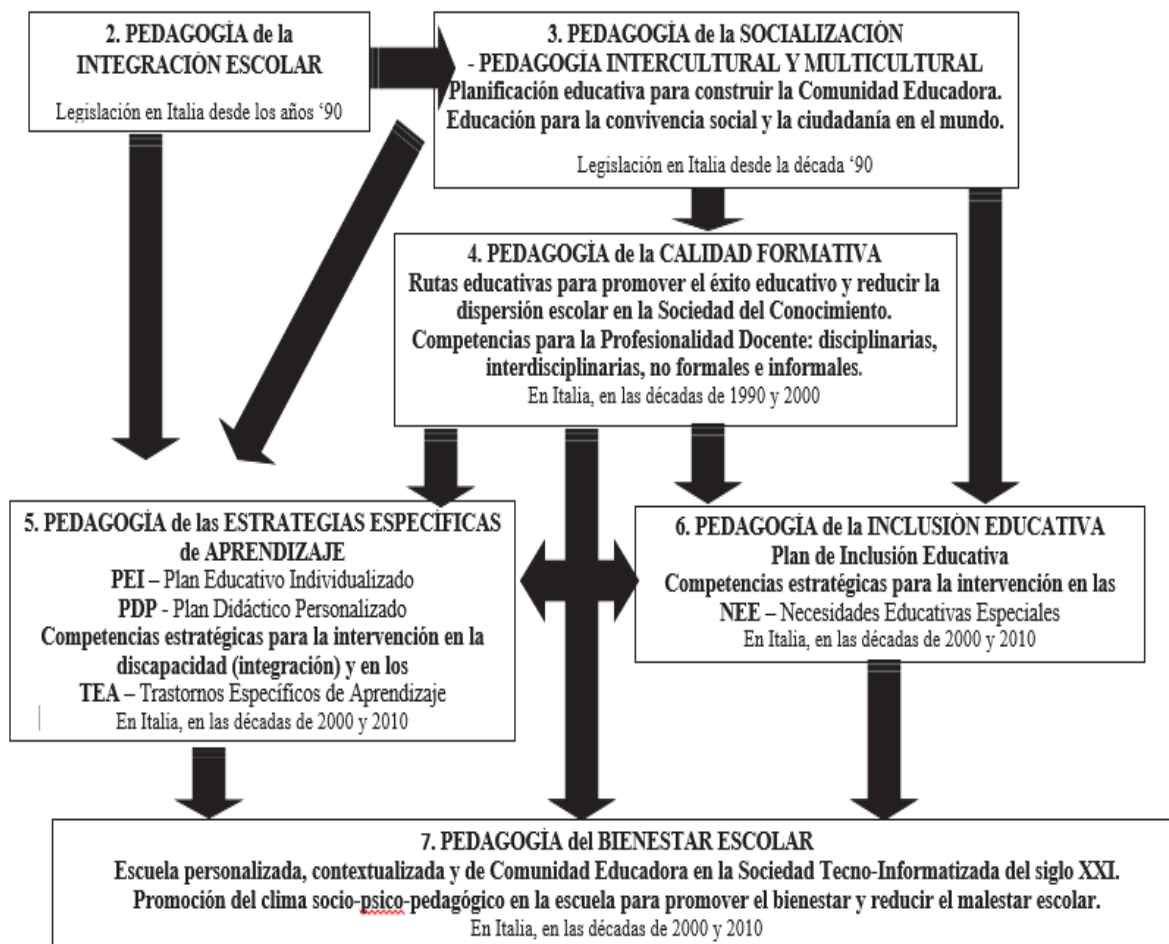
2. PEDAGOGÌA de la INTEGRACIÒN ESCOLAR

Legislación en Italia desde los años '90

3. PEDAGOGÌA de la SOCIALIZACIÒN
- PEDAGOGÌA INTERCULTURAL Y MULTICULTURAL
Planificación educativa para construir la Comunidad Educadora.
Educación para la convivencia social y la ciudadanía en el mundo.

Legislación en Italia desde la década '90

4. PEDAGOGÌA de la CALIDAD FORMATIVA
Rutas educativas para promover el éxito educativo y reducir la dispersión escolar en la Sociedad del Conocimiento.
Competencias para la Profesionalidad Docente: disciplinarias, interdisciplinarias, no formales e informales.
En Italia, en las décadas de 1990 y 2000

5. PEDAGOGÌA de las ESTRATEGIAS ESPECÌFICAS de APRENDIZAJE
PEI – Plan Educativo Individualizado
PDP - Plan Didáctico Personalizado
Competencias estratégicas para la intervención en la discapacidad (integración) y en los
TEA – Trastornos Específicos de Aprendizaje
En Italia, en las décadas de 2000 y 2010

6. PEDAGOGÌA de la INCLUSIÒN EDUCATIVA
Plan de Inclusión Educativa
Competencias estratégicas para la intervención en las
NEE – Necesidades Educativas Especiales
En Italia, en las décadas de 2000 y 2010

7. PEDAGOGÌA del BIENESTAR ESCOLAR
Escuela personalizada, contextualizada y de Comunidad Educadora en la Sociedad Tecno-Informatizada del siglo XXI.
Promoción del clima socio-psico-pedagógico en la escuela para promover el bienestar y reducir el malestar escolar.
En Italia, en las décadas de 2000 y 2010